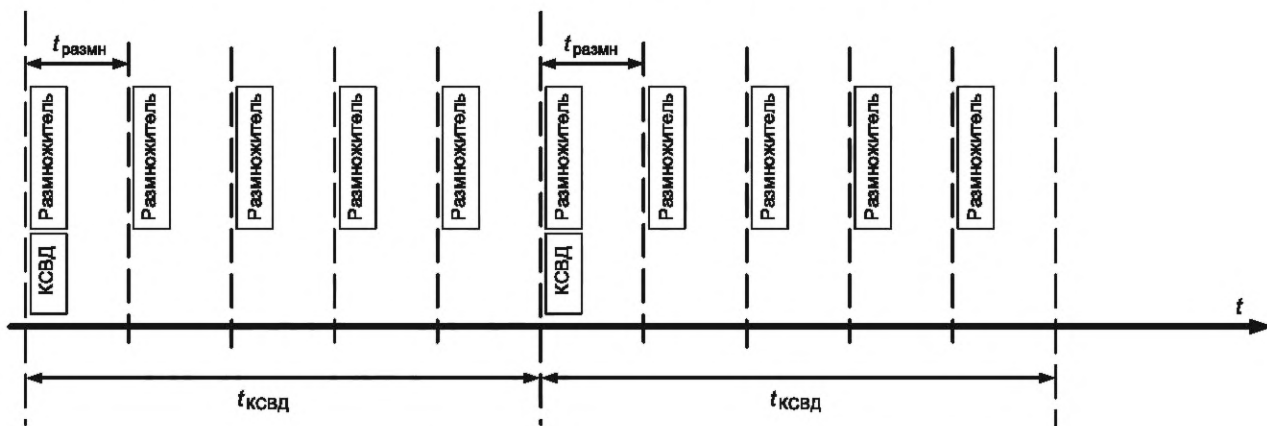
$t_{\text{размн}}$

Размножитель

КСВД

Размножитель

Размножитель

Размножитель

Размножитель

$t_{\text{размн}}$

Размножитель

КСВД

Размножитель

Размножитель

Размножитель

Размножитель

$t$

$t_{\text{КСВД}}$

$t_{\text{КСВД}}$